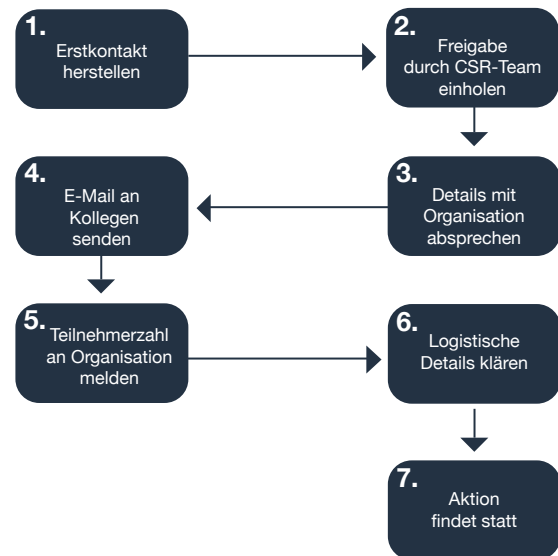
1.
Erstkontakt herstellen

2.
Freigabe durch CSR-Team einholen

3.
Details mit Organisation absprechen

4.
E-Mail an Kollegen senden

5.
Teilnehmerzahl an Organisation melden

6.
Logistische Details klären

7.
Aktion findet statt